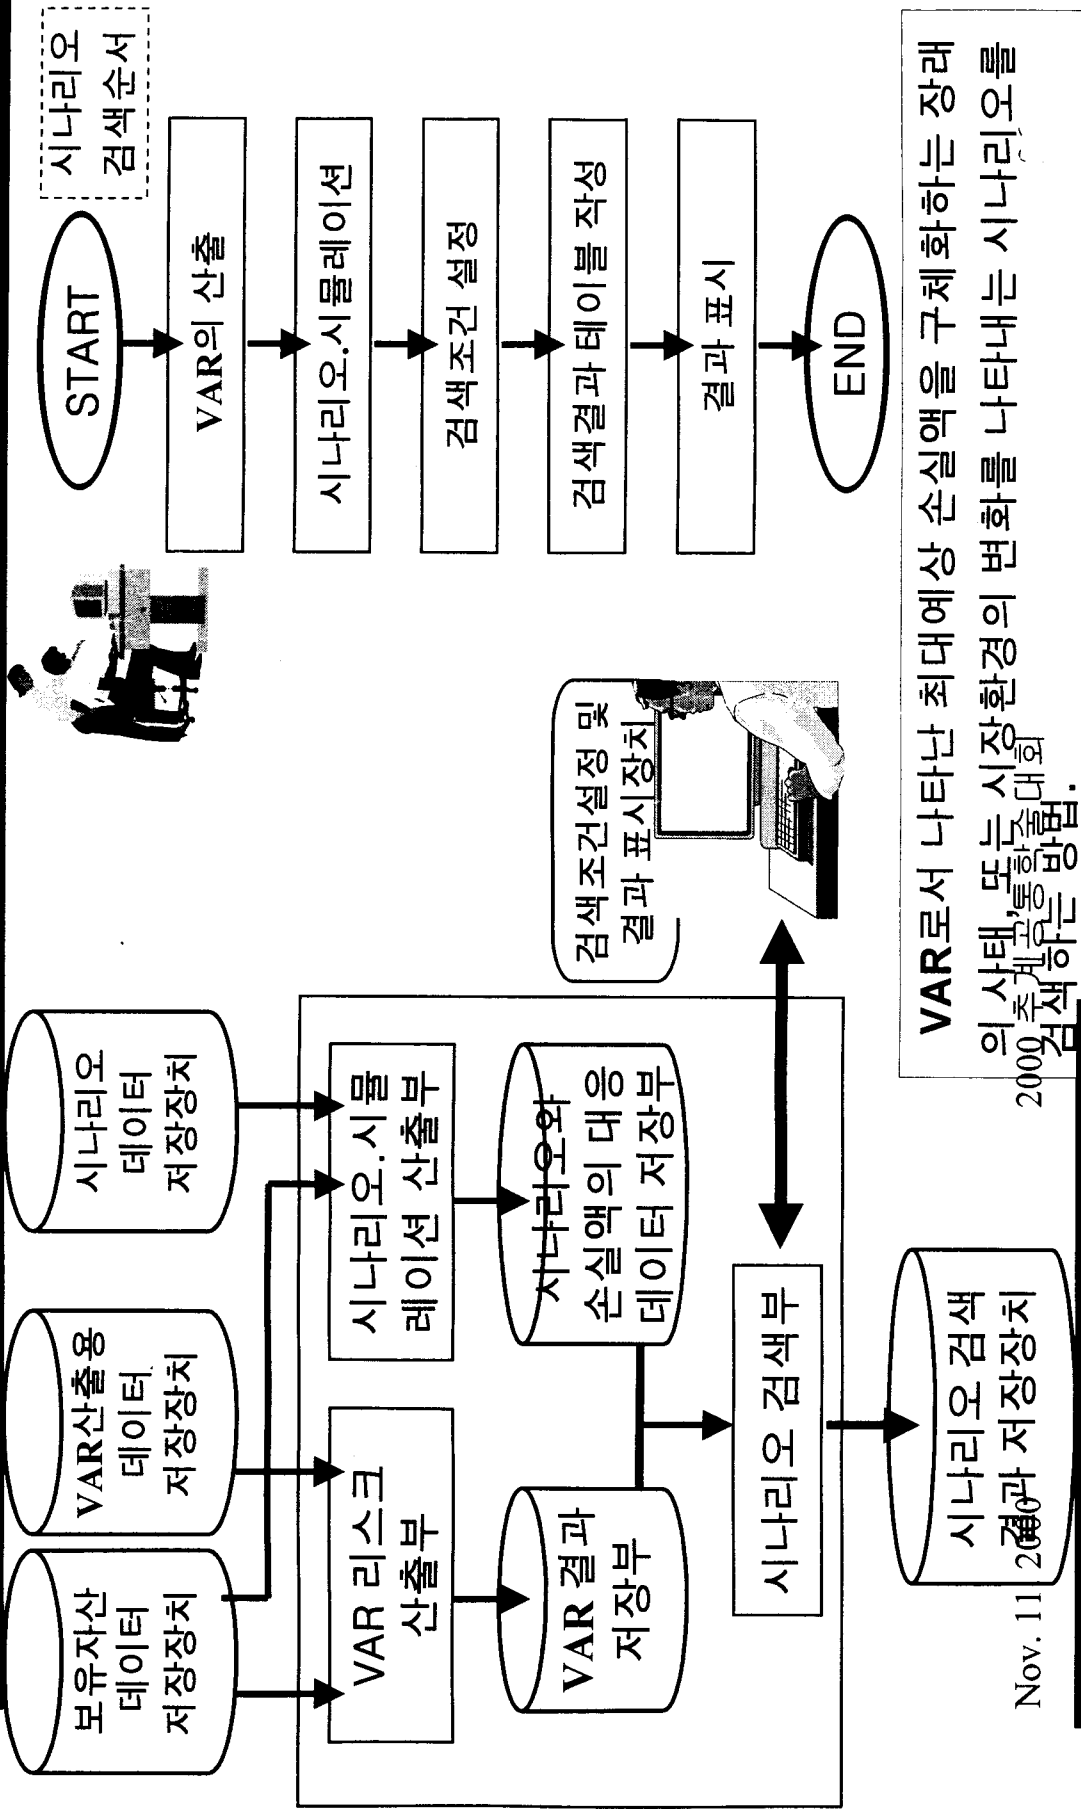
시나리오 검색순서

START

VAR의 산출

시나리오.시뮬레이션

검색조건 설정

검색결과 테이블 작성

결과 표시

END

VAR로서 나타난 최대예상 손실액을 구체화하는 장래의 사태, 또는 시장환경의 변화를 나타내는 시나리오를 검색하는 방법.

2009추계공동학술대회

보유자산 데이터 저장장치

VAR산출용 데이터 저장장치

시나리오 데이터 저장장치

VAR 리스크 산출부

시나리오.시뮬레이션 산출부

VAR결과 저장부

시나리오와 손실액의 대응 데이터 저장부

시나리오 검색부

검색조건설정 및 결과 표시장치

시나리오 검색 결과 저장장치

Nov. 11 2009